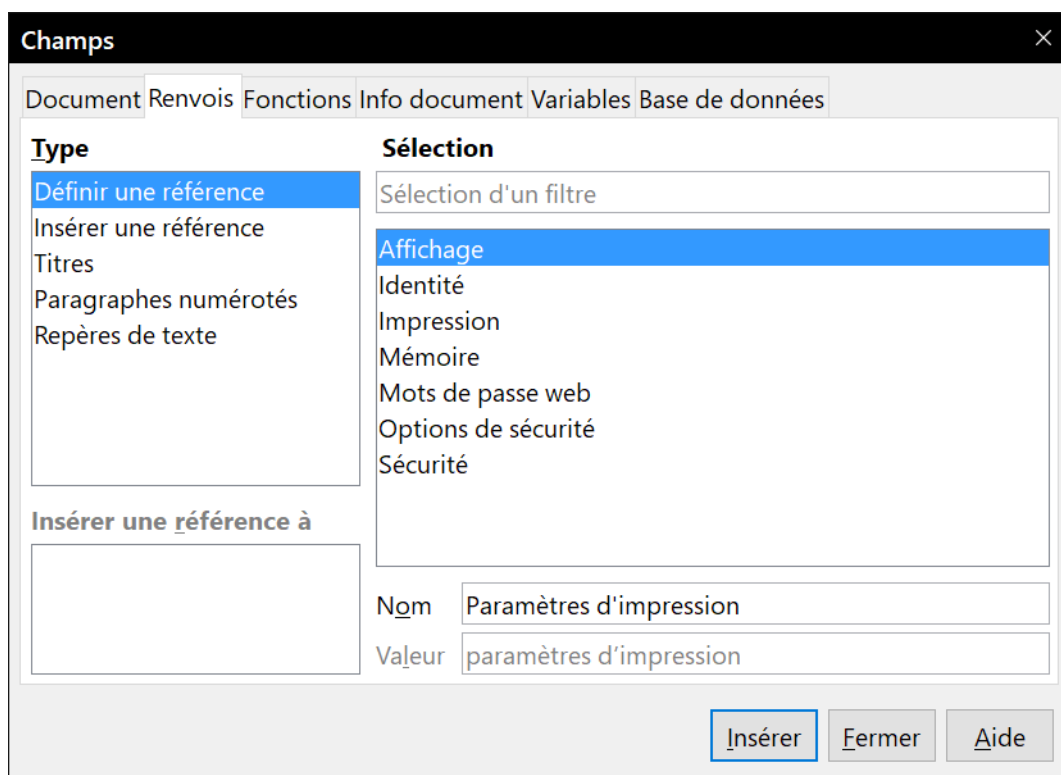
Champs

Document Renvois Fonctions Info document Variables Base de données

Type

Définir une référence
Insérer une référence
Titres
Paragraphes numérotés
Repères de texte

Insérer une référence à

Sélection

Sélection d'un filtre

Affichage
Identité
Impression
Mémoire
Mots de passe web
Options de sécurité
Sécurité

Nom Paramètres d'impression

Valeur paramètres d'impression

Insérer Fermer Aide